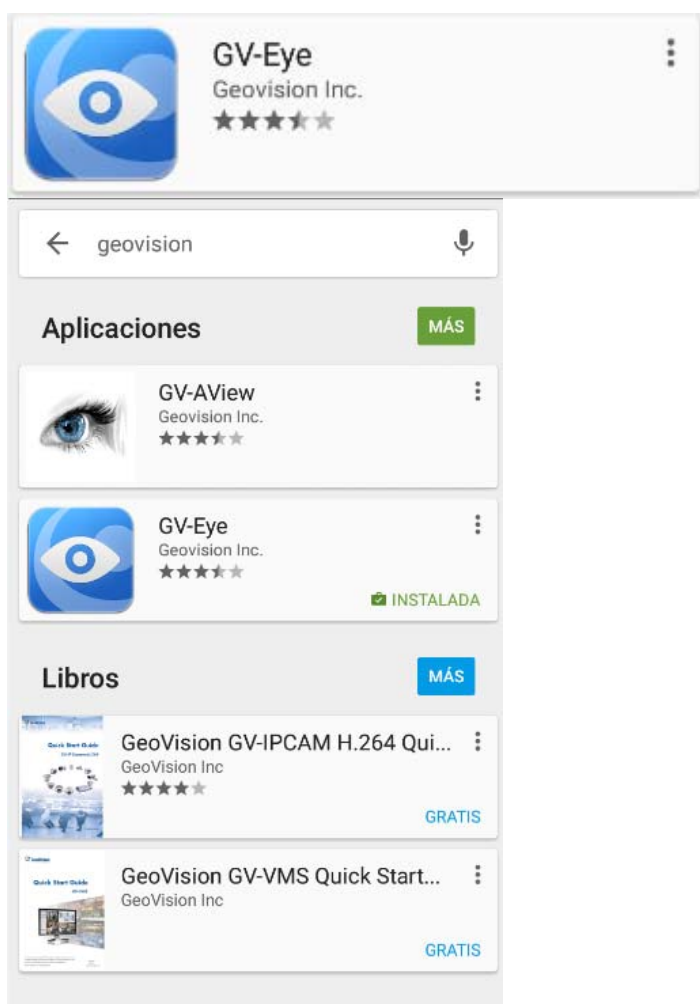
GV-Eye
Geovision Inc.

geovision

Aplicaciones
MÁS

GV-AView
Geovision Inc.

GV-Eye
Geovision Inc.
INSTALADA

Libros
MÁS

GeoVision GV-IPCAM H.264 Qui...
GeoVision Inc
GRATIS

GeoVision GV-VMS Quick Start...
GeoVision Inc
GRATIS